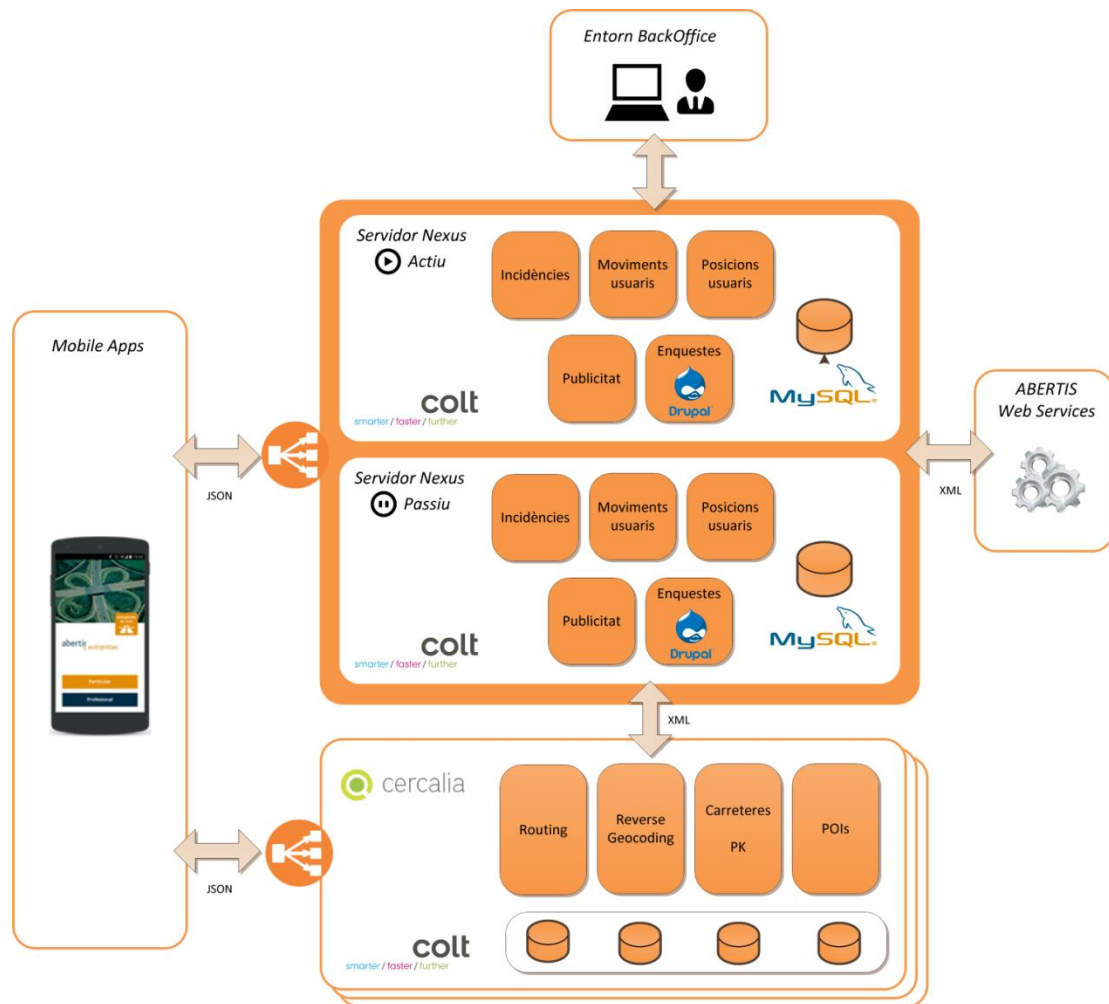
Entorn BackOffice

Servidor Nexus
Actiu

Incidències

Moviments usuaris

Posicions usuaris

Publicitat

Enquestes

Drupal

MySQL

colt
smarter / faster / further

Servidor Nexus
Passiu

Incidències

Moviments usuaris

Posicions usuaris

Publicitat

Enquestes

Drupal

MySQL

colt
smarter / faster / further

Mobile Apps

JSON

abertis autopistas

Particular

Profesional

ABERTIS
Web Services

XML

XML

cercalia

Routing

Reverse Geocoding

Carreteres PK

POIs

colt
smarter / faster / further

JSON